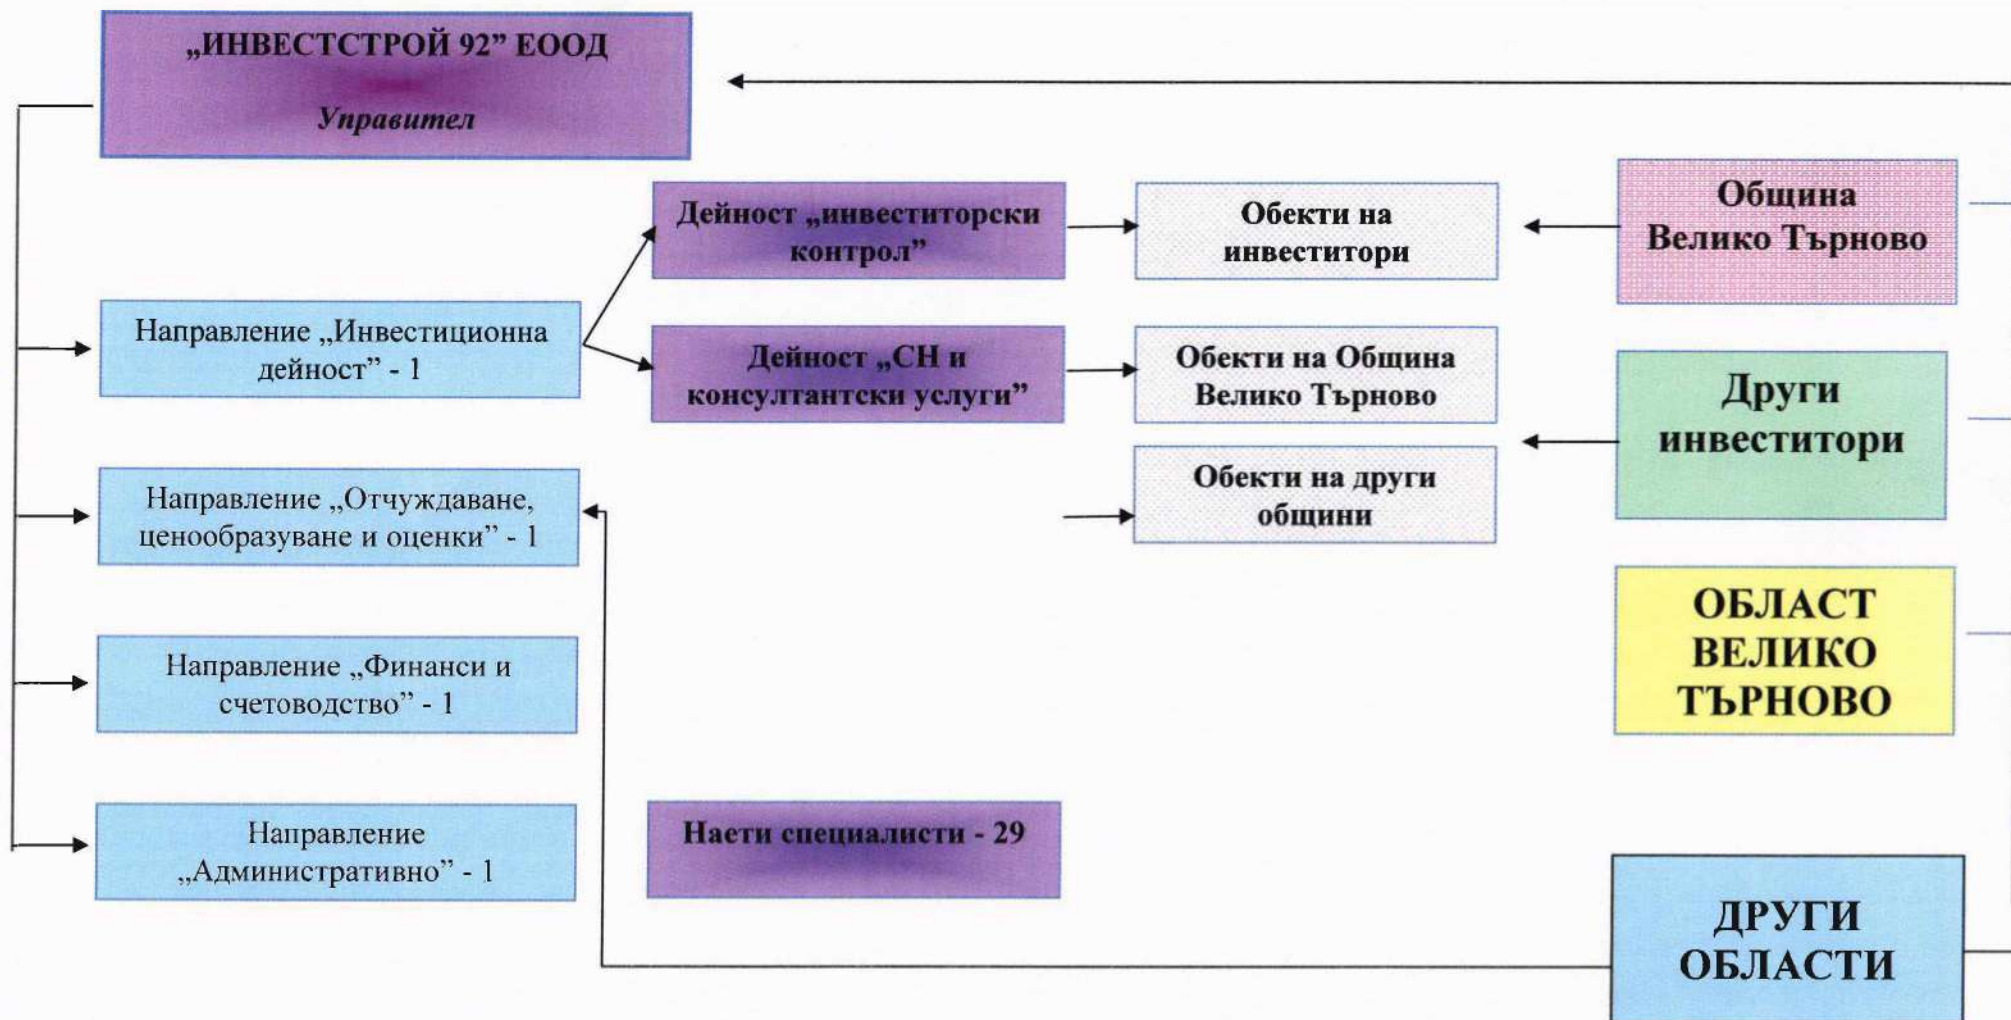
„ИНВЕСТСТРОЙ 92” ЕООД
Управител

Направление „Инвестиционна дейност” - 1

Направление „Отчуждаване, ценообразуване и оценки” - 1

Направление „Финанси и счетоводство” - 1

Направление „Административно” - 1

Дейност „инвеститорски контрол”

Дейност „СН и консултантски услуги”

Наети специалисти - 29

Обекти на инвеститори

Обекти на Община Велико Търново

Обекти на други общини

Община Велико Търново

Други инвеститори

ОБЛАСТ ВЕЛИКО ТЪРНОВО

ДРУГИ ОБЛАСТИ